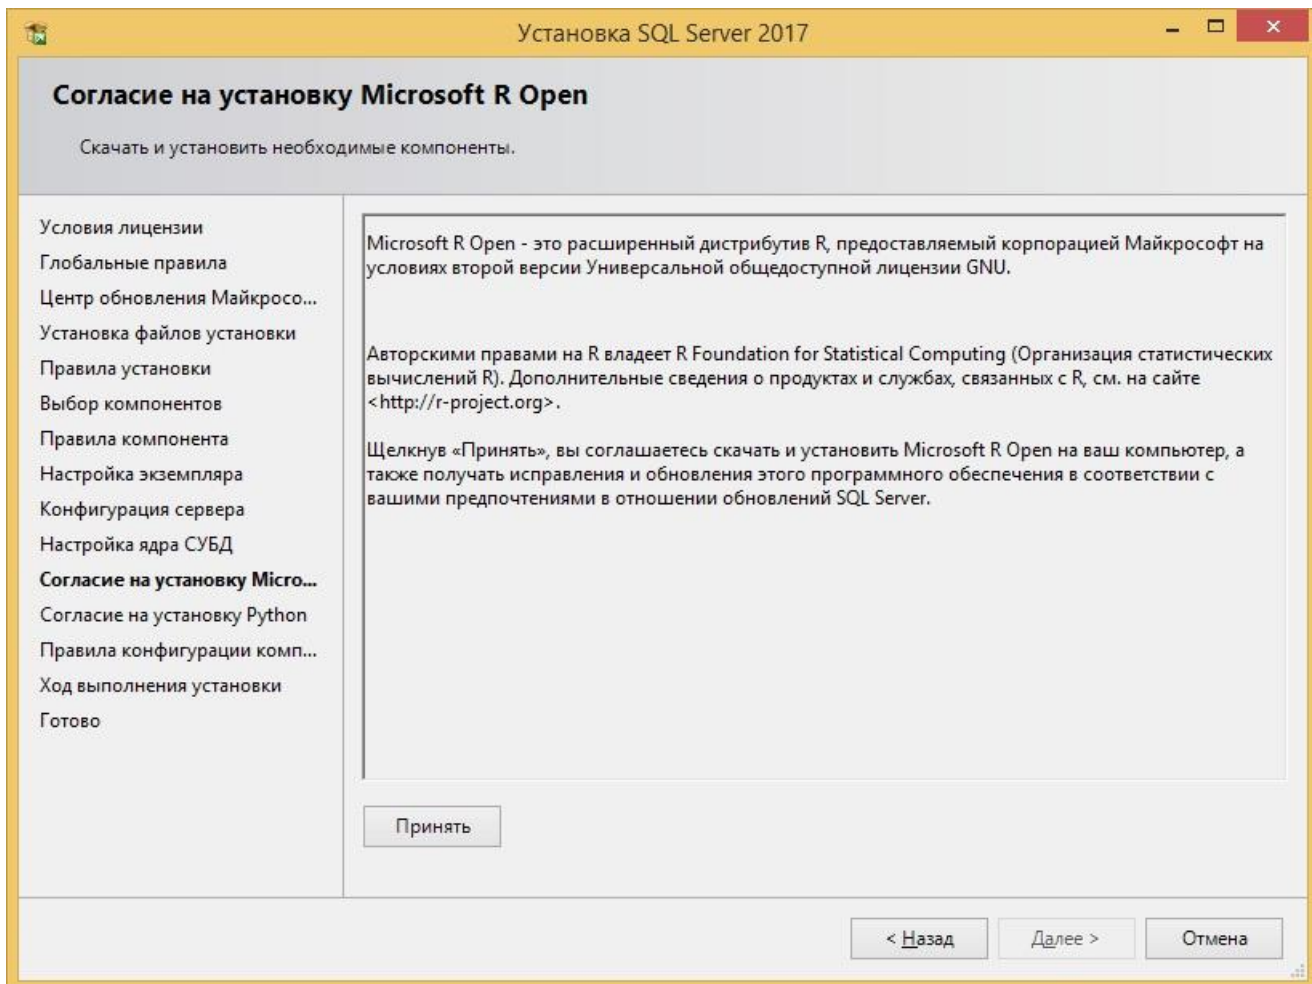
Установка SQL Server 2017

Согласие на установку Microsoft R Open

Скачать и установить необходимые компоненты.

Условия лицензии
Глобальные правила
Центр обновления Майкросо...
Установка файлов установки
Правила установки
Выбор компонентов
Правила компонента
Настройка экземпляра
Конфигурация сервера
Настройка ядра СУБД
Согласие на установку Micro...
Согласие на установку Python
Правила конфигурации комп...
Ход выполнения установки
Готово

Microsoft R Open - это расширенный дистрибутив R, предоставляемый корпорацией Майкрософт на условиях второй версии Универсальной общедоступной лицензии GNU.

Авторскими правами на R владеет R Foundation for Statistical Computing (Организация статистических вычислений R). Дополнительные сведения о продуктах и службах, связанных с R, см. на сайте <http://r-project.org>.

Щелкнув «Принять», вы соглашаетесь скачать и установить Microsoft R Open на ваш компьютер, а также получать исправления и обновления этого программного обеспечения в соответствии с вашими предпочтениями в отношении обновлений SQL Server.

Принять

< Назад
Далее >
Отмена